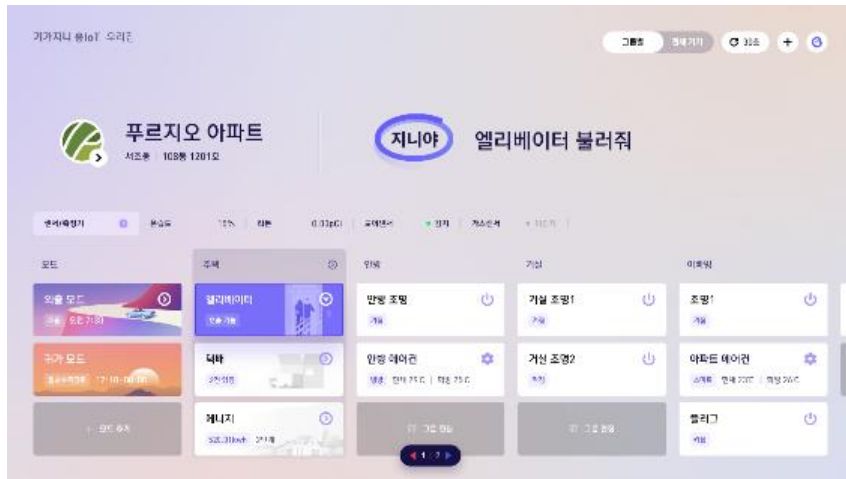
기가지니 홈IoT 스마트

그룹형 전체기기 30초 +

푸르지오 아파트
서초동 | 103동 1201호

지니야 엘리베이터 불러줘

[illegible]

모드 추천 안방 거실 아파트

외출 모드
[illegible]

엘리베이터
호출 가능

안방 조명
거실

거실 조명1
거실

조명1
거실

귀가 모드
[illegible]

택배
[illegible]

안방 에어컨
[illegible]

거실 조명2
거실

아파트 에어컨
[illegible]

+ 모드 추가

에너지
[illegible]

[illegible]

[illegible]

플러그
거실

1 / 2